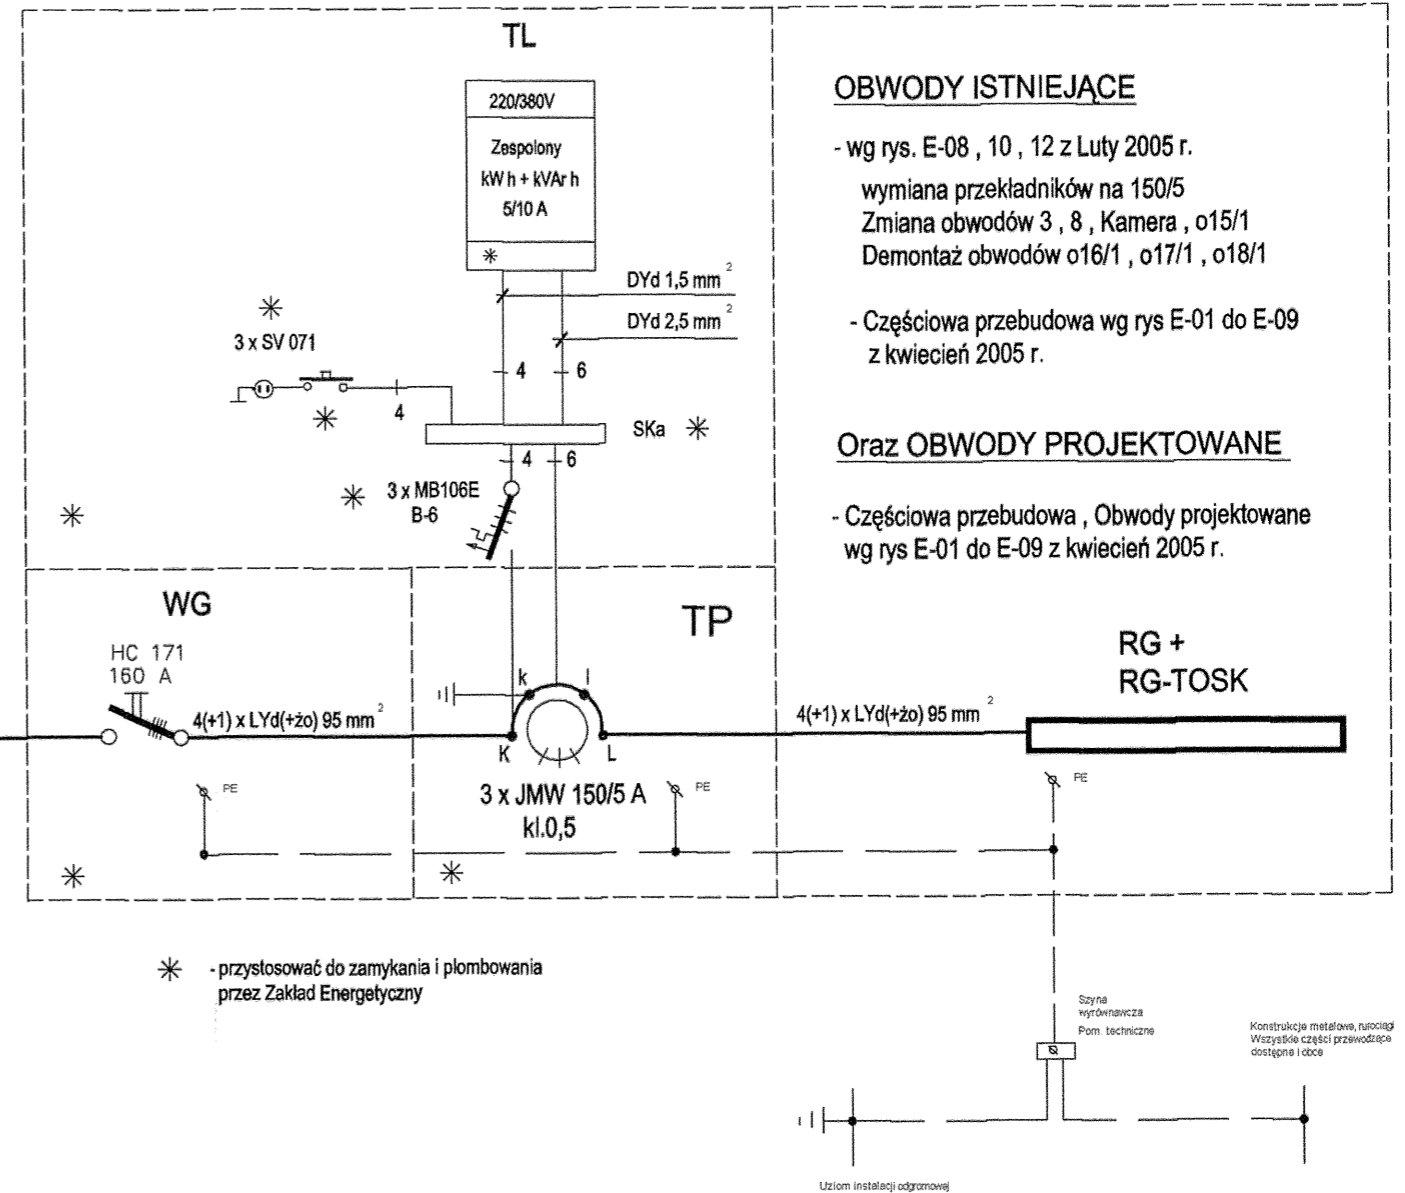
TL

220/380V

Zespolony
kW h + kVAr h
5/10 A

DYd 1,5 mm $^2$

DYd 2,5 mm $^2$

3 x SV 071

4

4

6

SKa

4

6

3 x MB106E
B-6

OBWODY ISTNIEJĄCE

- wg rys. E-08 , 10 , 12 z Luty 2005 r.
wymiana przekładników na 150/5
Zmiana obwodów 3 , 8 , Kamera , o15/1
Demontaż obwodów o16/1 , o17/1 , o18/1

- Częściowa przebudowa wg rys E-01 do E-09 z kwiecień 2005 r.

Oraz OBWODY PROJEKTOWANE

- Częściowa przebudowa , Obwody projektowane wg rys E-01 do E-09 z kwiecień 2005 r.

WG

HC 171
160 A

4(+1) x LYd(+żo) 95 mm $^2$

TP

k l
K L

3 x JMW 150/5 A
kl.0,5

PE

PE

4(+1) x LYd(+żo) 95 mm $^2$

RG +
RG-TOSK

PE

- przystosować do zamykania i plombowania przez Zakład Energetyczny

Szyna wyrównawcza
Pom. techniczne

Konstrukcje metalowe, rurociągi
Wszystkie części przewodzące dostępne i obce

Uziom instalacji odgromowej